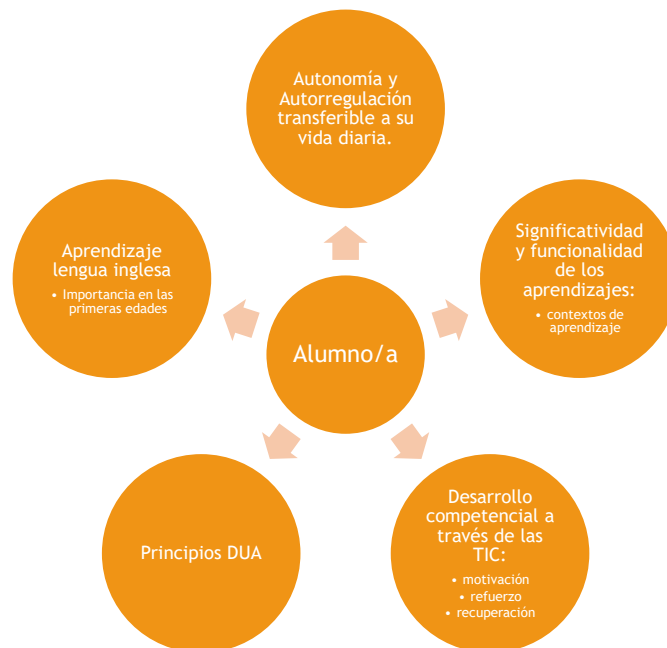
Autonomía y Autorregulación transferible a su vida diaria.

Significatividad y funcionalidad de los aprendizajes:
• contextos de aprendizaje

Desarrollo competencial a través de las TIC:
• motivación
• refuerzo
• recuperación

Principios DUA

Aprendizaje lengua inglesa
• Importancia en las primeras edades

Alumno/a